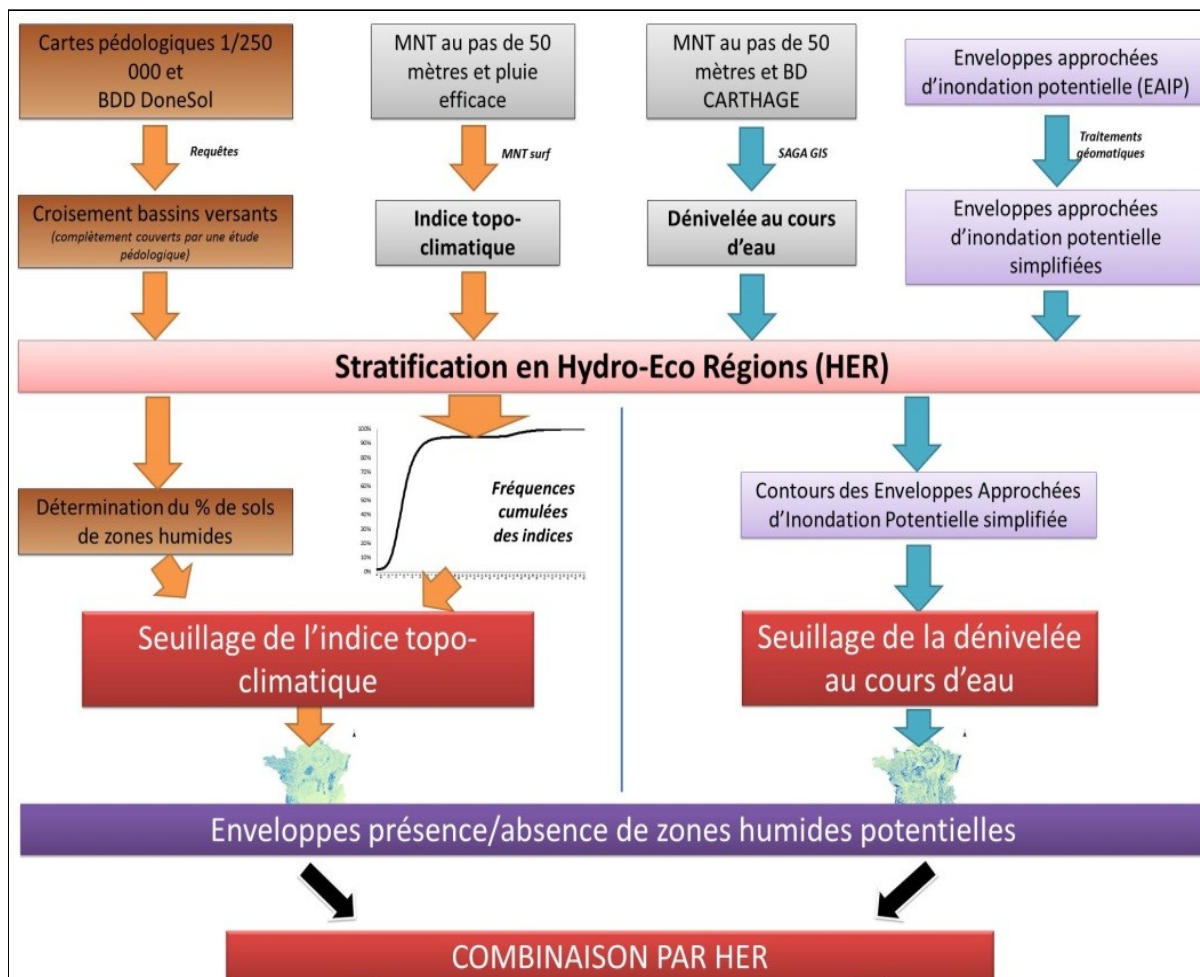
Cartes pédologiques 1/250 000 et BDD DoneSol

MNT au pas de 50 mètres et pluie efficace

MNT au pas de 50 mètres et BD CARTHAGE

Enveloppes approchées d'inondation potentielle (EAIP)

Requêtes

MNT surf

SAGA GIS

Traitements géomatiques

Croisement bassins versants
(complètement couverts par une étude pédologique)

Indice topo-climatique

Dénivelée au cours d'eau

Enveloppes approchées d'inondation potentielle simplifiées

Stratification en Hydro-Eco Régions (HER)

100%
90%
80%
70%
60%
50%
40%
30%
20%
10%
0%

Fréquences cumulées des indices

Détermination du % de sols de zones humides

Contours des Enveloppes Approchées d'Inondation Potentielle simplifiée

Seuillage de l'indice topo-climatique

Seuillage de la dénivelée au cours d'eau

Enveloppes présence/absence de zones humides potentielles

COMBINAISON PAR HER